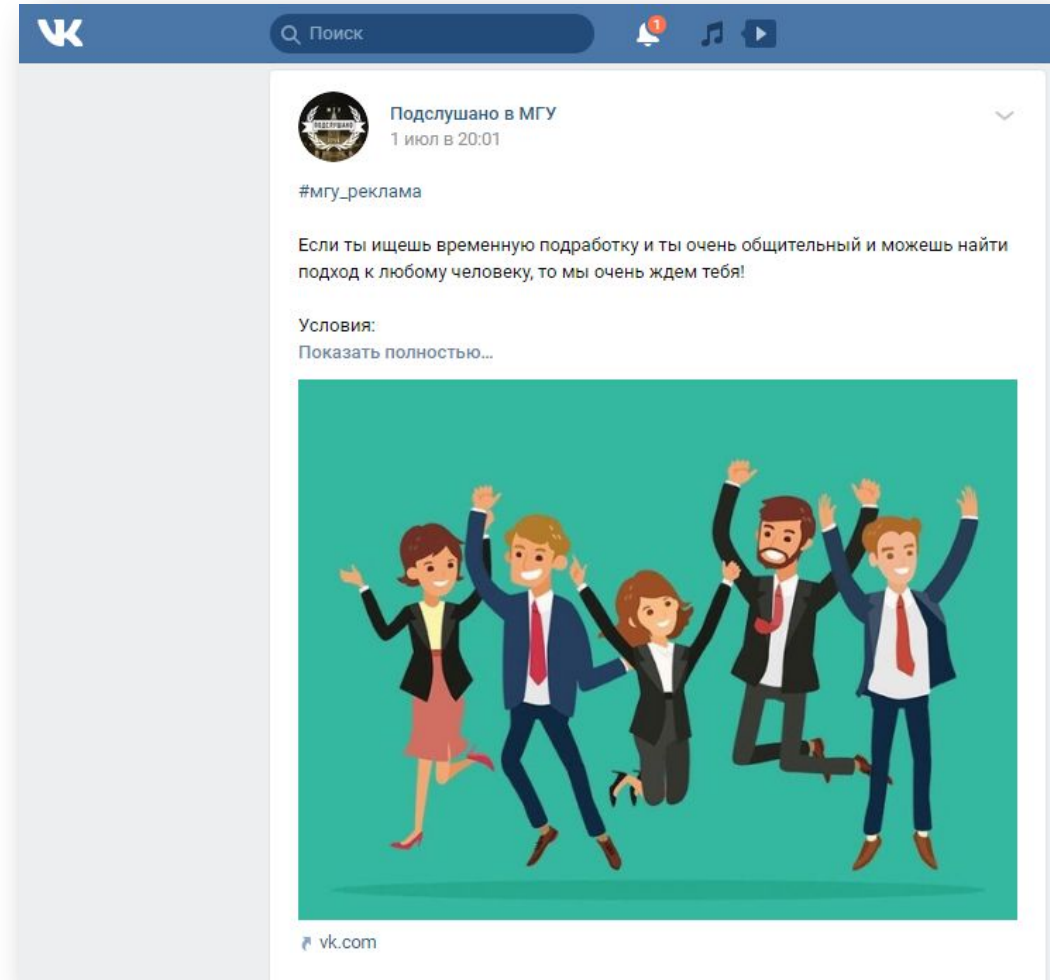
VK

Поиск

1

Подслушано в МГУ
1 июл в 20:01

#мгу_реклама

Если ты ищешь временную подработку и ты очень общительный и можешь найти подход к любому человеку, то мы очень ждем тебя!

Условия:
Показать полностью…

vk.com